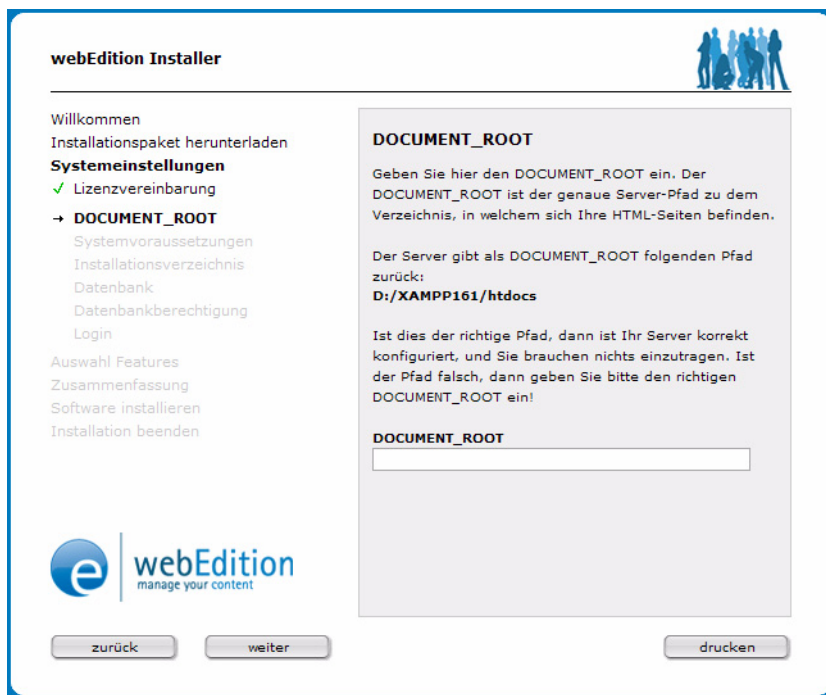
webEdition Installer

Willkommen
Installationspaket herunterladen
Systemeinstellungen
✓ Lizenzvereinbarung
→ DOCUMENT_ROOT
Systemvoraussetzungen
Installationsverzeichnis
Datenbank
Datenbankberechtigung
Login
Auswahl Features
Zusammenfassung
Software installieren
Installation beenden

DOCUMENT_ROOT

Geben Sie hier den DOCUMENT_ROOT ein. Der DOCUMENT_ROOT ist der genaue Server-Pfad zu dem Verzeichnis, in welchem sich Ihre HTML-Seiten befinden.

Der Server gibt als DOCUMENT_ROOT folgenden Pfad zurück:
D:/XAMPP161/htdocs

Ist dies der richtige Pfad, dann ist Ihr Server korrekt konfiguriert, und Sie brauchen nichts einzutragen. Ist der Pfad falsch, dann geben Sie bitte den richtigen DOCUMENT_ROOT ein!

DOCUMENT_ROOT

e webEdition
manage your content

zurück
weiter
drucken